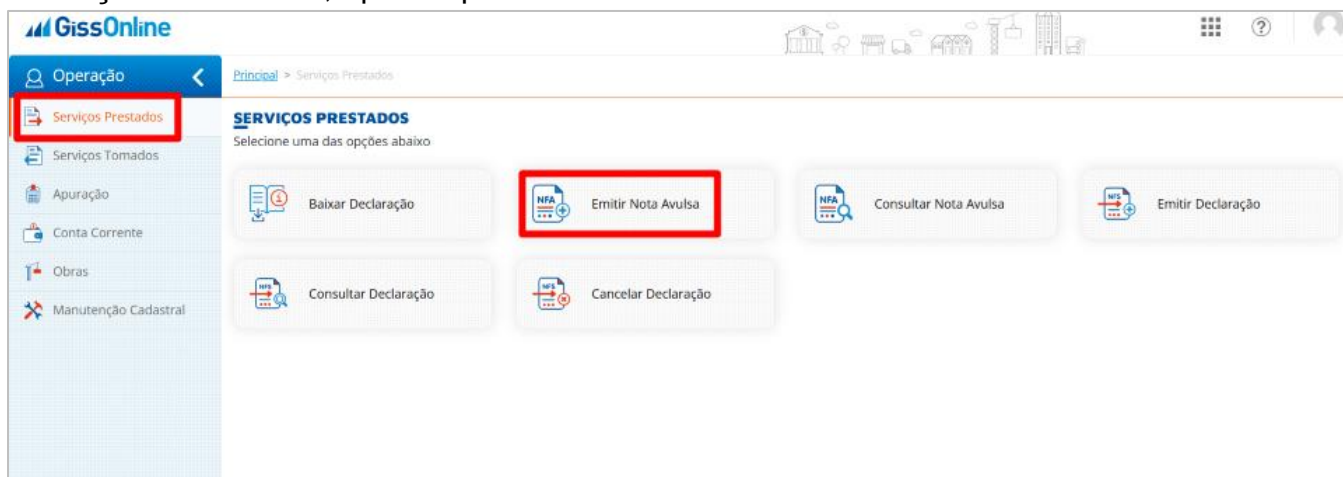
GissOnline

Operação

Serviços Prestados
Serviços Tomados
Apuração
Conta Corrente
Obras
Manutenção Cadastral

Principal > Serviços Prestados

SERVIÇOS PRESTADOS
Selecione uma das opções abaixo

Baixar Declaração
NFA Emitir Nota Avulsa
NFA Consultar Nota Avulsa
NFS Emitir Declaração
NFS Consultar Declaração
NFS Cancelar Declaração